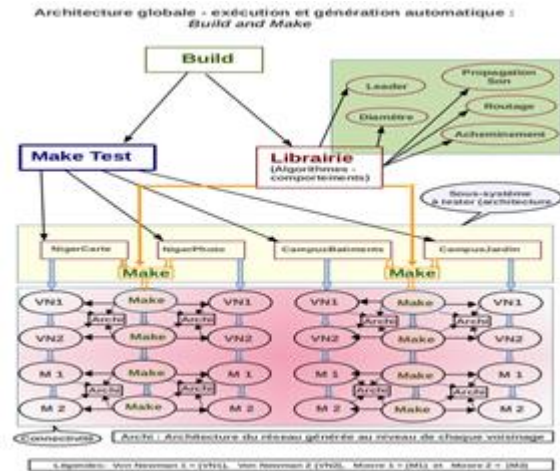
Architecture globale - exécution et génération automatique :
Build and Make

Build

Leader

Propagation Son

Diamètre

Routage

Acheminement

Make Test

Librairie
(Algorithmes - comportements)

Sous-système à tester (architecture

NigerCarte

NigerPhoto

CampusBatiments

CampusJardin

Make

Make

VN1

Make

VN1

VN1

Make

VN1

Archi

Archi

Archi

Archi

VN2

Make

VN2

VN2

Make

VN2

M 1

Make

M 1

M 1

Make

M 1

Archi

Archi

Archi

Archi

M 2

Make

M 2

M 2

Make

M 2

Connectivité

Archi : Architecture du réseau générée au niveau de chaque voisinage

Légendes : Von Neuman 1 = (VN1), Von Neuman 2 (VN2), Moore 1 = (M1) et Moore 2 = (M2)